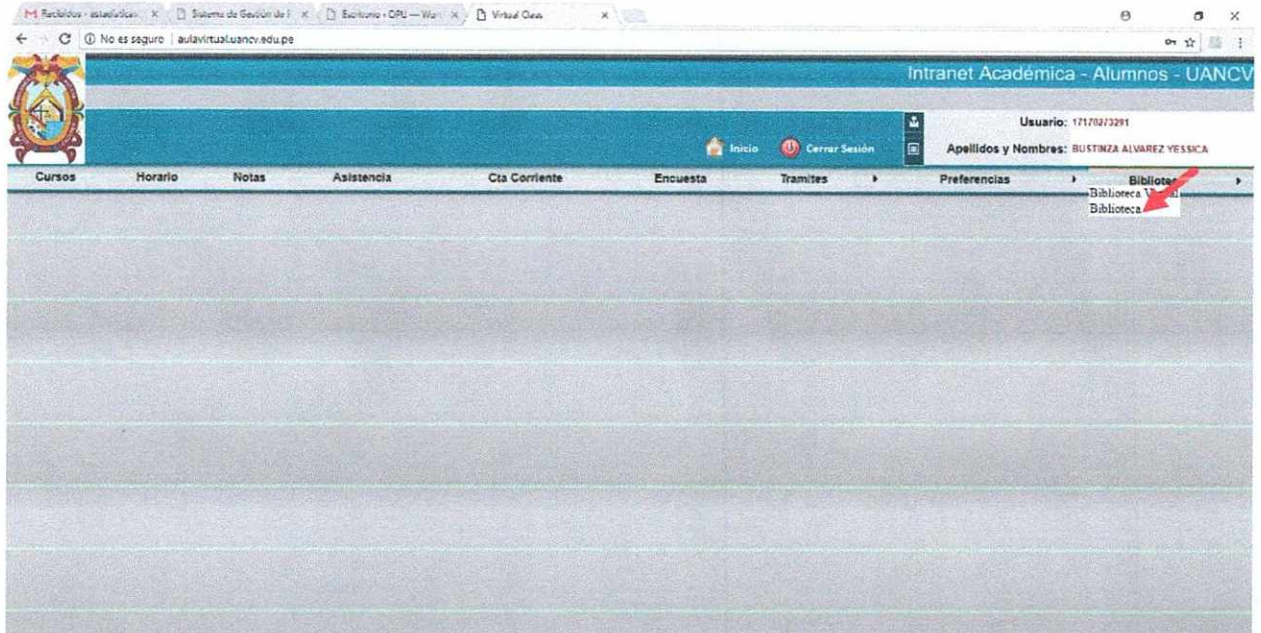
Recibidos - estadística: × | Sistema de Gestión de I × | Escritorio - OPU — Wo × | Virtual Class ×

No es seguro | aulavirtual.uancv.edu.pe

Intranet Académica - Alumnos - UANCV

Usuario: 17170273291

Apellidos y Nombres: BUSTINZA ALVAREZ YESSICA

Inicio Cerrar Sesión

Cursos Horario Notas Asistencia Cta Corriente Encuesta Tramites Preferencias Bibliotec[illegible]

Biblioteca V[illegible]
Biblioteca